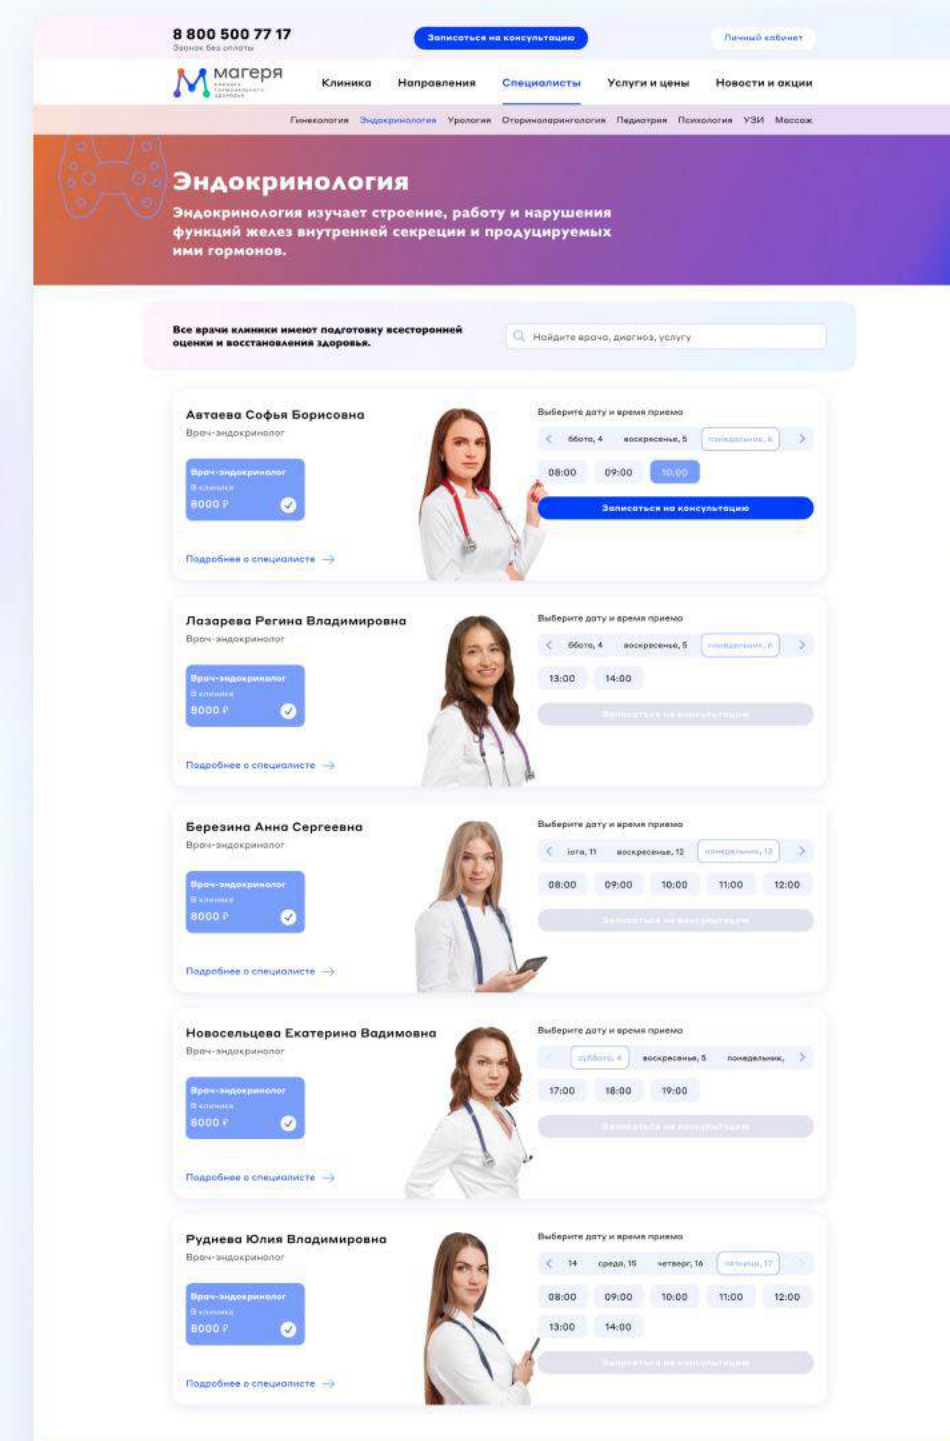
8 800 500 77 17
Звонок без оплаты

Записаться на консультацию

Личный кабинет

магеря
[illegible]

Клиника Направления Специалисты Услуги и цены Новости и акции

Гинекология Эндокринология Урология Оториноларингология Педиатрия Психология УЗИ Массаж

Эндокринология

Эндокринология изучает строение, работу и нарушения функций желез внутренней секреции и продуцируемых ими гормонов.

Все врачи клиники имеют подготовку всесторонней оценки и восстановления здоровья.

Найдите врача, диагноз, услугу

Автаева Софья Борисовна
Врач-эндокринолог
Врач-эндокринолог
В клинике
8000 ₽
Подробнее о специалисте
Выберите дату и время приема
ббота, 4 воскресенье, 5 понедельник, 6
08:00 09:00 10:00
Записаться на консультацию

Лазарева Регина Владимировна
Врач-эндокринолог
Врач-эндокринолог
В клинике
8000 ₽
Подробнее о специалисте
Выберите дату и время приема
ббота, 4 воскресенье, 5 понедельник, 6
13:00 14:00
Записаться на консультацию

Березина Анна Сергеевна
Врач-эндокринолог
Врач-эндокринолог
В клинике
8000 ₽
Подробнее о специалисте
Выберите дату и время приема
бота, 11 воскресенье, 12 понедельник, 13
08:00 09:00 10:00 11:00 12:00
Записаться на консультацию

Новосельцева Екатерина Вадимовна
Врач-эндокринолог
Врач-эндокринолог
В клинике
8000 ₽
Подробнее о специалисте
Выберите дату и время приема
суббота, 4 воскресенье, 5 понедельник,
17:00 18:00 19:00
Записаться на консультацию

Руднева Юлия Владимировна
Врач-эндокринолог
Врач-эндокринолог
В клинике
8000 ₽
Подробнее о специалисте
Выберите дату и время приема
14 среда, 15 четверг, 16 пятница, 17
08:00 09:00 10:00 11:00 12:00
13:00 14:00
Записаться на консультацию